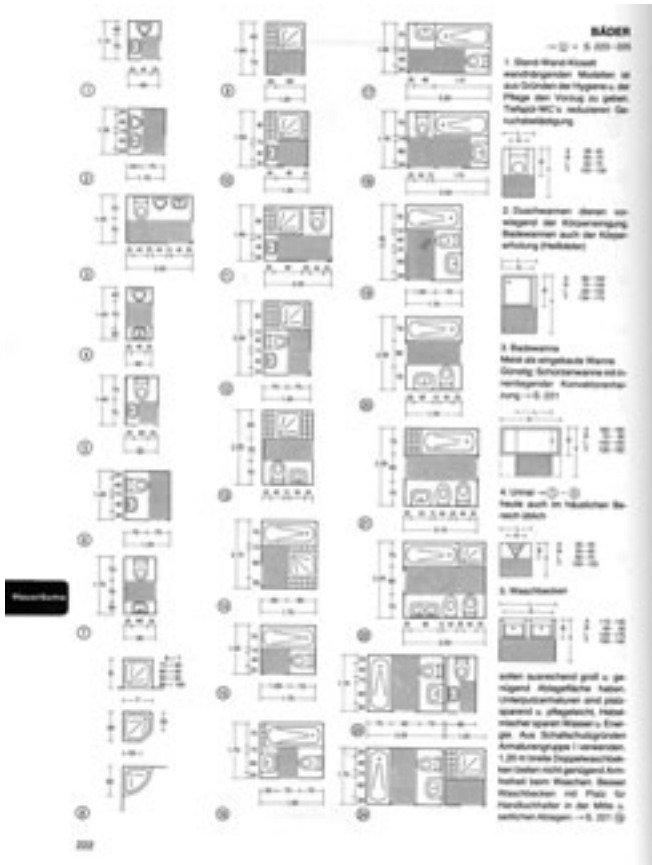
BÄDER

→ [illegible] → S. 203 – 205

1. Stand-Wand-Klosett wandhängenden Modellen ist aus Gründen der Hygiene u. der Pflege der Vorzug zu geben. Tiefspül-WC's reduzieren Geruchsbelästigung.

2. Duschwannen dienen vorwiegend der Körperreinigung. Badewannen auch der Körpererholung (Heilbäder).

3. Badewanne
Meist als eingebaute Wanne. Günstig: Schürzenwanne mit innenliegender Konvektorenheizung → S. 201

4. Urinal → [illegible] → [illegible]
Heute auch im häuslichen Bereich üblich.

5. Waschbecken

sollen ausreichend groß u. genügend Ablagefläche haben. Unterputzarmaturen sind platzsparend u. pflegeleicht. Heiß- mischer sparen Wasser u. Energie. Aus Schallschutzgründen Armaturengruppe I verwenden. 1,20 m breite Doppelwaschtische bieten nicht genügend Armfreiheit beim Waschen. Besser Waschbecken mit Platz für Handtuchhalter in der Mitte u. seitlichen Ablagen → S. 201 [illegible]

Wasserräume

202